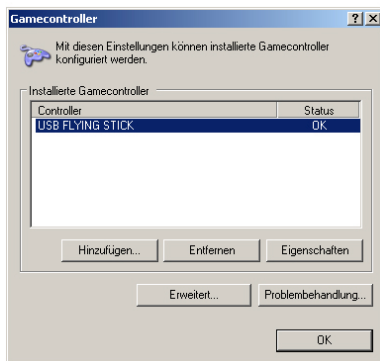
Gamecontroller

?

×

Mit diesen Einstellungen können installierte Gamecontroller konfiguriert werden.

Installierte Gamecontroller

| Controller | Status |
|---|---|
| USB FLYING STICK | OK |

Hinzufügen...

Entfernen

Eigenschaften

Erweitert...

Problembehandlung...

OK